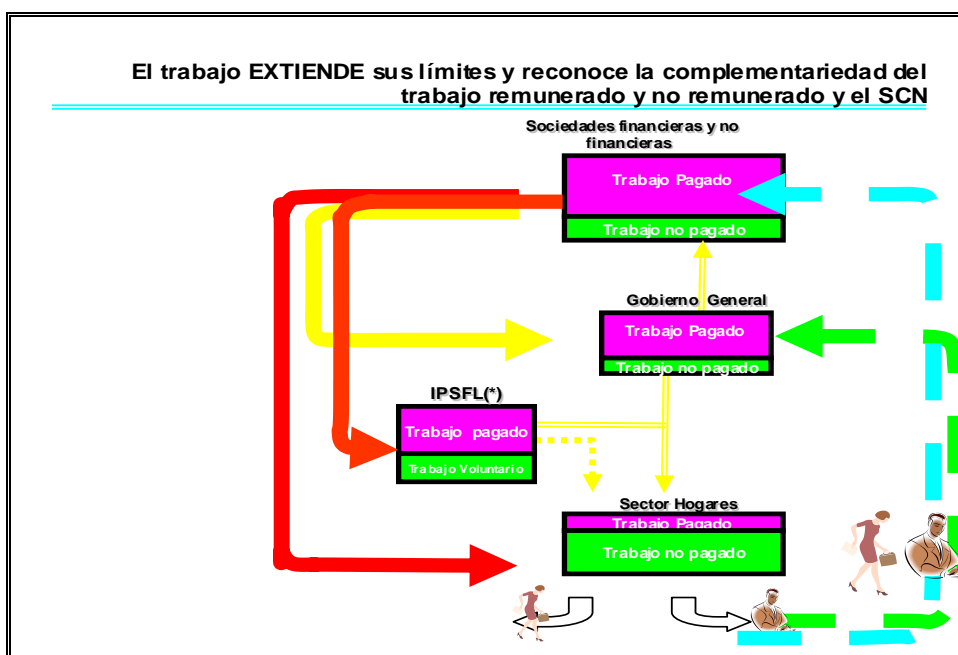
El trabajo EXTIENDE sus límites y reconoce la complementariedad del trabajo remunerado y no remunerado y el SCN

Sociedades financieras y no financieras

Trabajo Pagado

Trabajo no pagado

Gobierno General

Trabajo Pagado

Trabajo no pagado

IPSFL(*)

Trabajo pagado

Trabajo Voluntario

Sector Hogares

Trabajo Pagado

Trabajo no pagado